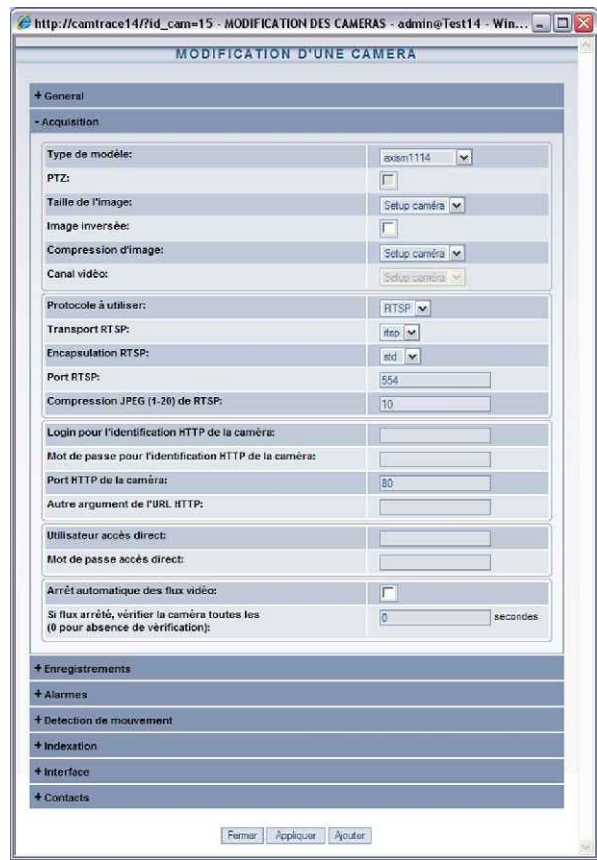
http://camtrace14/?id_cam=15 - MODIFICATION DES CAMERAS - admin@Test14 - Win...

MODIFICATION D'UNE CAMERA

+ General

- Acquisition

Type de modèle: axism1114
PTZ:
Taille de l'image: Setup caméra
Image inversée:
Compression d'image: Setup caméra
Canal vidéo: Setup caméra

Protocole à utiliser: RTSP
Transport RTSP: rtsp
Encapsulation RTSP: std
Port RTSP: 554
Compression JPEG (1-20) de RTSP: 10

Login pour l'identification HTTP de la caméra:
Mot de passe pour l'identification HTTP de la caméra:
Port HTTP de la caméra: 80
Autre argument de l'URL HTTP:

Utilisateur accès direct:
Mot de passe accès direct:

Arrêt automatique des flux vidéo:
Si flux arrêté, vérifier la caméra toutes les (0 pour absence de vérification): 0 secondes

+ Enregistrements

+ Alarmes

+ Detection de mouvement

+ Indexation

+ Interface

+ Contacts

Fermer Appliquer Ajouter